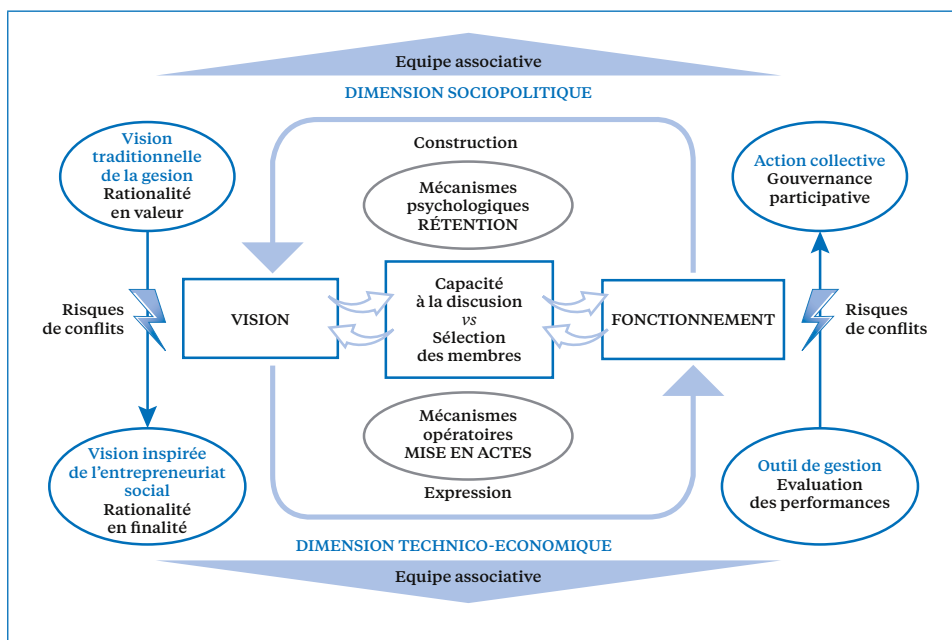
Equipe associative

DIMENSION SOCIOPOLITIQUE

Vision traditionnelle de la gesion
Rationalité en valeur

Risques de conflits

Vision inspirée de l'entrepreneuriat social
Rationalité en finalité

Construction

Mécanismes psychologiques RÉTENTION

VISION

Capacité à la discusion *vs* Sélection des membres

FONCTIONNEMENT

Mécanismes opératoires MISE EN ACTES

Expression

Action collective
Gouvernance participative

Risques de conflits

Outil de gestion
Evaluation des performances

DIMENSION TECHNICO-ECONOMIQUE

Equipe associative